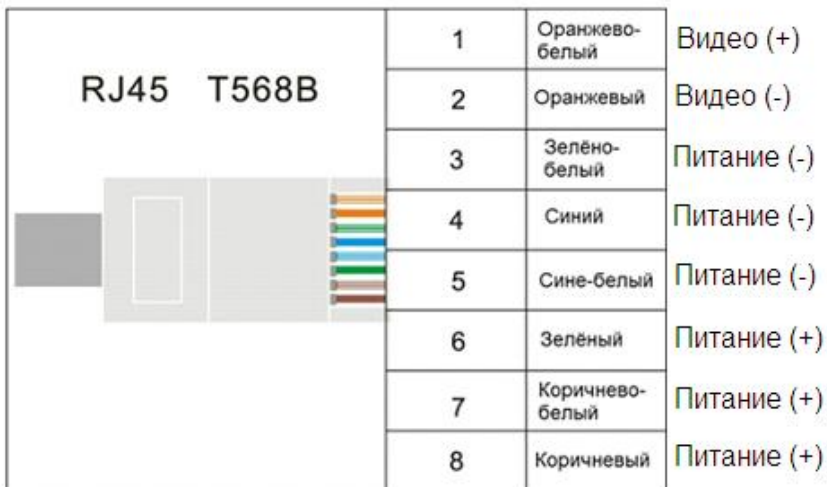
RJ45 T568B

| 1 | Оранжево-белый | Видео (+) |
|---|---|---|
| 2 | Оранжевый | Видео (-) |
| 3 | Зелёно-белый | Питание (-) |
| 4 | Синий | Питание (-) |
| 5 | Сине-белый | Питание (-) |
| 6 | Зелёный | Питание (+) |
| 7 | Коричнево-белый | Питание (+) |
| 8 | Коричневый | Питание (+) |